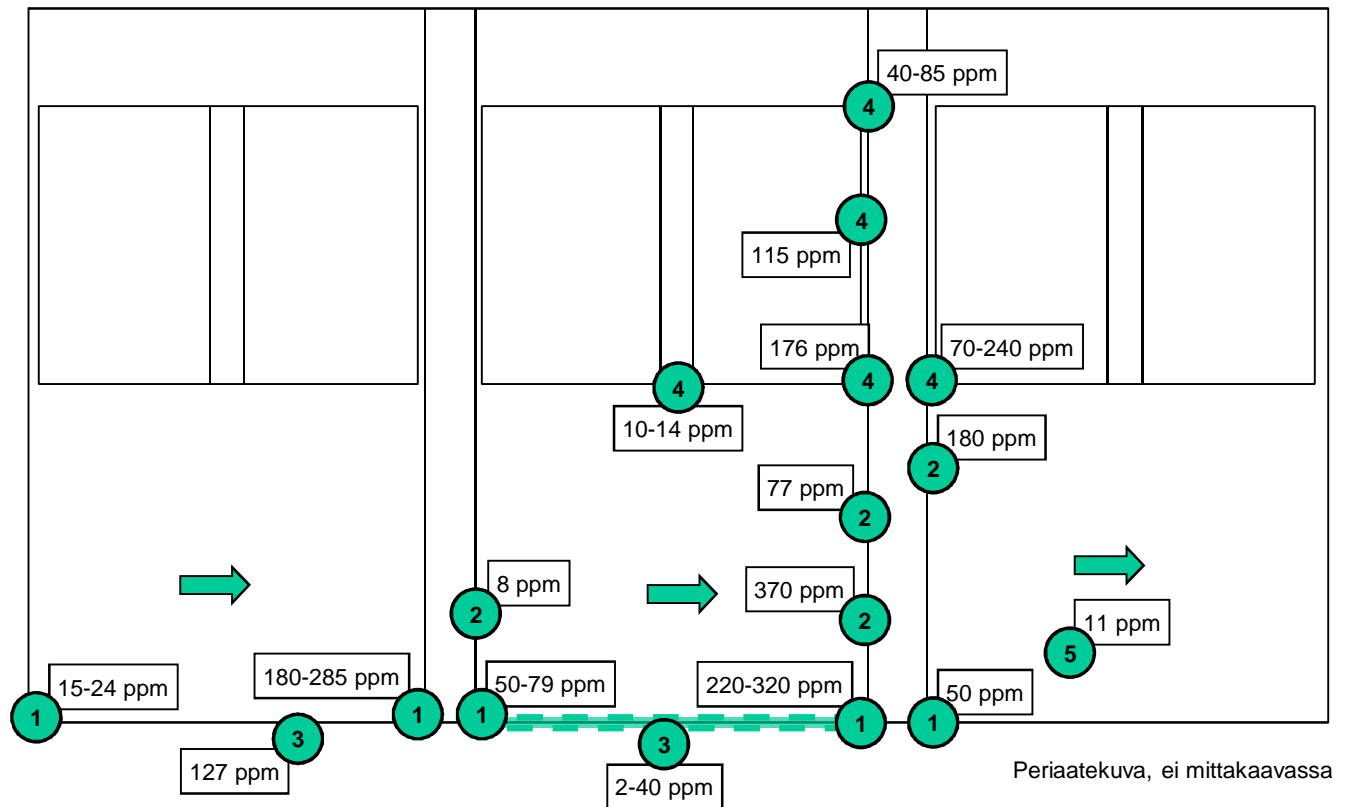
40-85 ppm
4
4
115 ppm
176 ppm
4
70-240 ppm
4
4
10-14 ppm
180 ppm
2
77 ppm
2
8 ppm
2
370 ppm
2
11 ppm
5
15-24 ppm
1
180-285 ppm
1
50-79 ppm
1
220-320 ppm
1
50 ppm
1
3
127 ppm
3
2-40 ppm
Periaatekuva, ei mittakaavassa